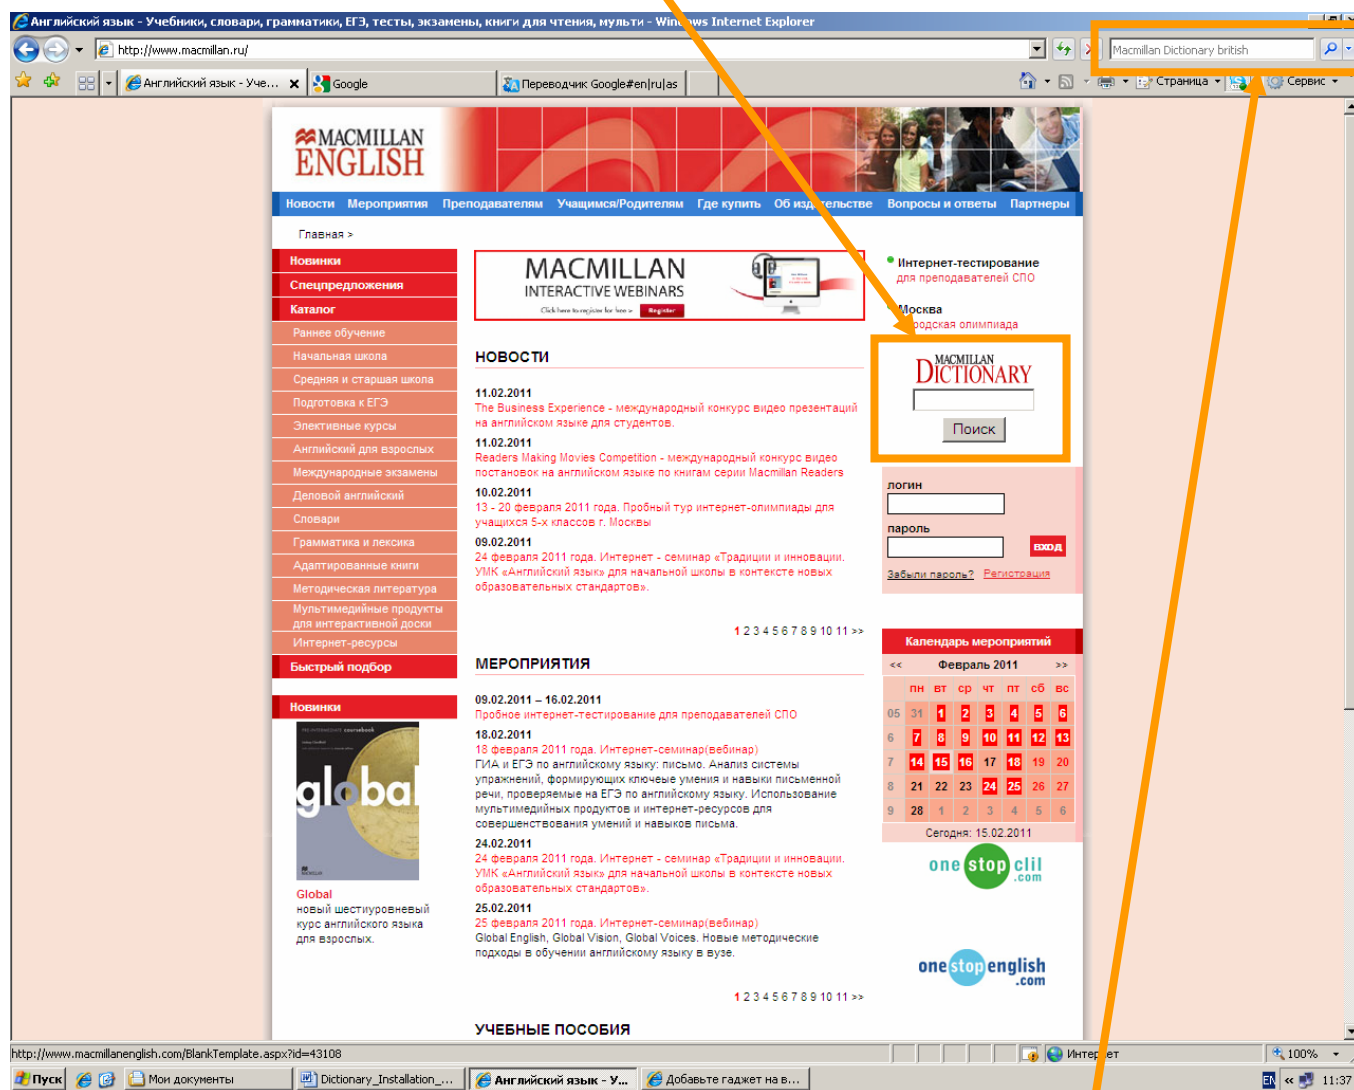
Английский язык - Учебники, словари, грамматики, ЕГЭ, тесты, экзамены, книги для чтения, мульти - Win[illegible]ws Internet Explorer

http://www.macmillan.ru/

Macmillan Dictionary british

Английский язык - Уче... | Google | Переводчик Google#en|ru|as

Страница | Сервис

MACMILLAN ENGLISH

Новости | Мероприятия | Преподавателям | Учащимся/Родителям | Где купить | Об изд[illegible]тельстве | Вопросы и ответы | Партнеры

Главная >

Новинки
Спецпредложения
Каталог
Раннее обучение
Начальная школа
Средняя и старшая школа
Подготовка к ЕГЭ
Элективные курсы
Английский для взрослых
Международные экзамены
Деловой английский
Словари
Грамматика и лексика
Адаптированные книги
Методическая литература
Мультимедийные продукты для интерактивной доски
Интернет-ресурсы
Быстрый подбор

Новинки

global

Global
новый шестиуровневый курс английского языка для взрослых.

MACMILLAN
INTERACTIVE WEBINARS
Click here to register for free > Register

НОВОСТИ

11.02.2011
The Business Experience - международный конкурс видео презентаций на английском языке для студентов.

11.02.2011
Readers Making Movies Competition - международный конкурс видео постановок на английском языке по книгам серии Macmillan Readers

10.02.2011
13 - 20 февраля 2011 года. Пробный тур интернет-олимпиады для учащихся 5-х классов г. Москвы

09.02.2011
24 февраля 2011 года. Интернет - семинар «Традиции и инновации. УМК «Английский язык» для начальной школы в контексте новых образовательных стандартов».

1 2 3 4 5 6 7 8 9 10 11 >>

МЕРОПРИЯТИЯ

09.02.2011 – 16.02.2011
Пробное интернет-тестирование для преподавателей СПО

18.02.2011
18 февраля 2011 года. Интернет-семинар(вебинар)
ГИА и ЕГЭ по английскому языку: письмо. Анализ системы упражнений, формирующих ключевые умения и навыки письменной речи, проверяемые на ЕГЭ по английскому языку. Использование мультимедийных продуктов и интернет-ресурсов для совершенствования умений и навыков письма.

24.02.2011
24 февраля 2011 года. Интернет - семинар «Традиции и инновации. УМК «Английский язык» для начальной школы в контексте новых образовательных стандартов».

25.02.2011
25 февраля 2011 года. Интернет-семинар(вебинар)
Global English, Global Vision, Global Voices. Новые методические подходы в обучении английскому языку в вузе.

1 2 3 4 5 6 7 8 9 10 11 >>

УЧЕБНЫЕ ПОСОБИЯ

Интернет-тестирование
для преподавателей СПО

Москва
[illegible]одская олимпиада

MACMILLAN DICTIONARY
Поиск

логин
пароль
вход
Забыли пароль? Регистрация

Календарь мероприятий
<< Февраль 2011 >>

| | пн | вт | ср | чт | пт | сб | вс |
|---|---|---|---|---|---|---|---|
| 05 | 31 | 1 | 2 | 3 | 4 | 5 | 6 |
| 6 | 7 | 8 | 9 | 10 | 11 | 12 | 13 |
| 7 | 14 | 15 | 16 | 17 | 18 | 19 | 20 |
| 8 | 21 | 22 | 23 | 24 | 25 | 26 | 27 |
| 9 | 28 | 1 | 2 | 3 | 4 | 5 | 6 |

Сегодня: 15.02.2011

one stop clil .com

one stop english .com

http://www.macmillanenglish.com/BlankTemplate.aspx?id=43108

Интер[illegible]ет | 100%

Пуск | Мои документы | Dictionary_Installation_... | Английский язык - У... | Добавьте гаджет на в...

EN | 11:37